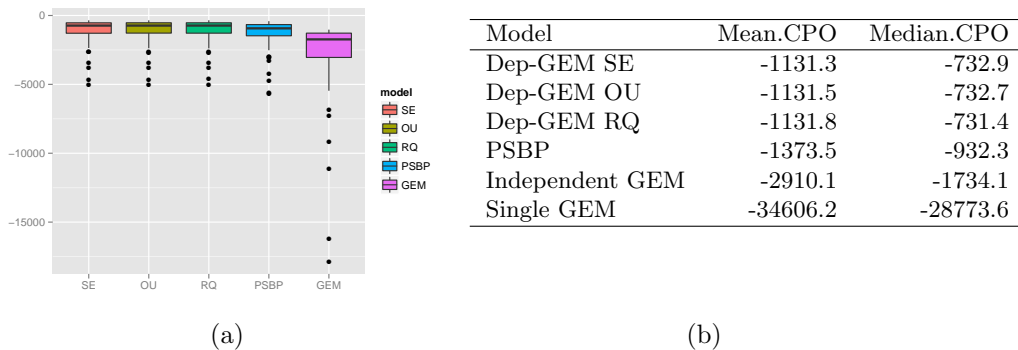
0
−5000
−10000
−15000
SE OU RQ PSBP GEM

model
SE
OU
RQ
PSBP
GEM

(a)

| Model | Mean.CPO | Median.CPO |
|---|---|---|
| Dep-GEM SE | -1131.3 | -732.9 |
| Dep-GEM OU | -1131.5 | -732.7 |
| Dep-GEM RQ | -1131.8 | -731.4 |
| PSBP | -1373.5 | -932.3 |
| Independent GEM | -2910.1 | -1734.1 |
| Single GEM | -34606.2 | -28773.6 |

(b)